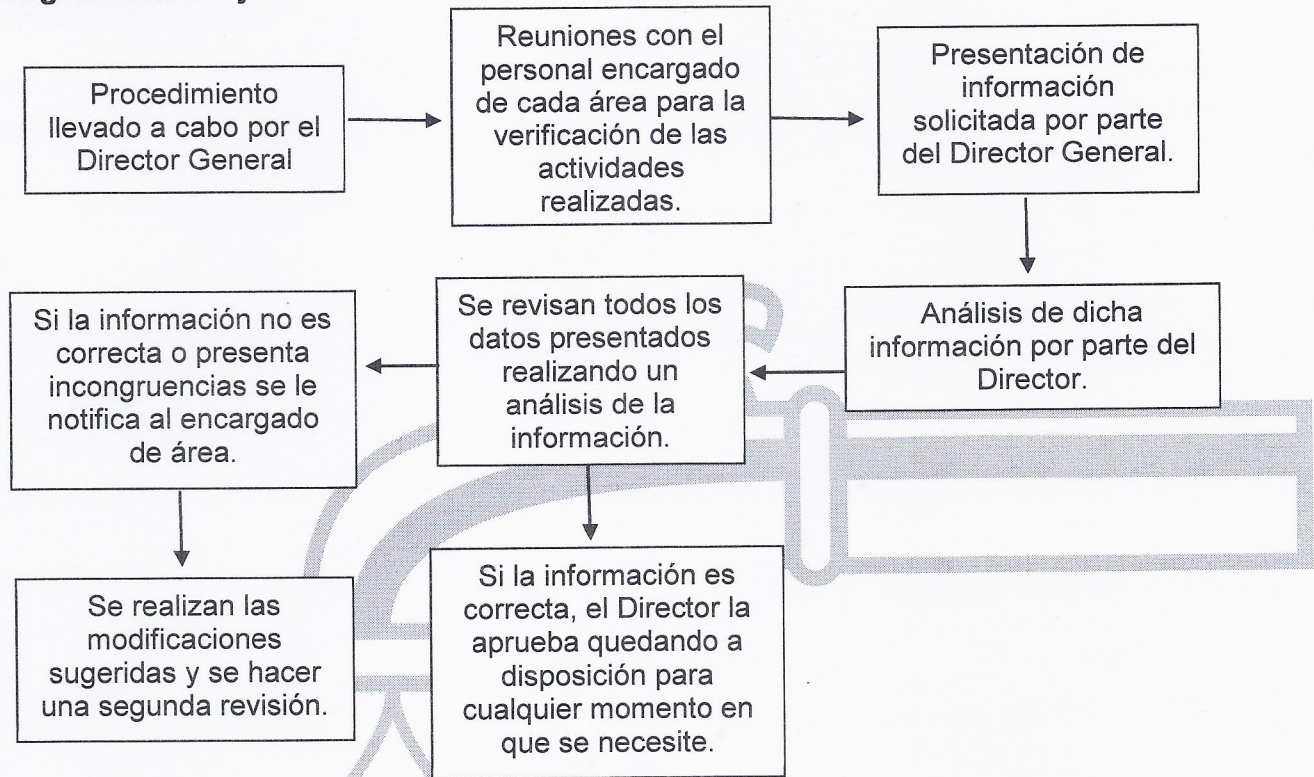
Procedimiento llevado a cabo por el Director General

Reuniones con el personal encargado de cada área para la verificación de las actividades realizadas.

Presentación de información solicitada por parte del Director General.

Análisis de dicha información por parte del Director.

Se revisan todos los datos presentados realizando un análisis de la información.

Si la información no es correcta o presenta incongruencias se le notifica al encargado de área.

Se realizan las modificaciones sugeridas y se hacer una segunda revisión.

Si la información es correcta, el Director la aprueba quedando a disposición para cualquier momento en que se necesite.